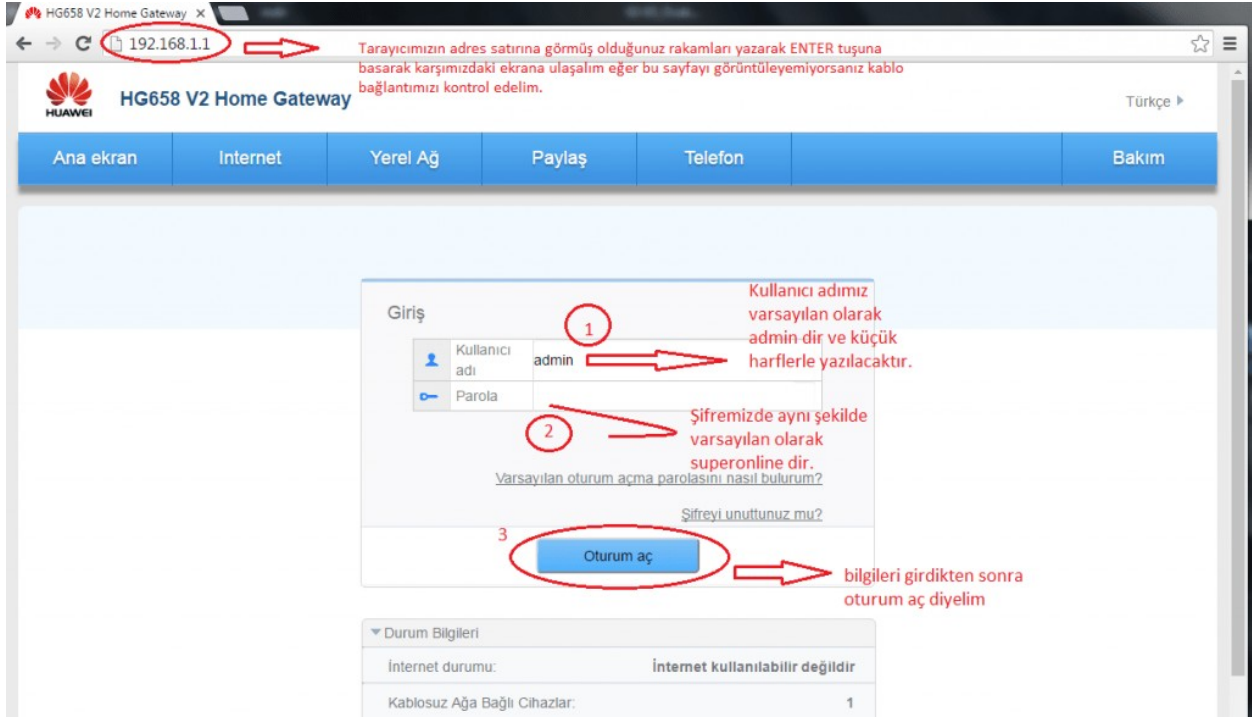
HG658 V2 Home Gateway ×

192.168.1.1

Tarayıcımızın adres satırına görmüş olduğunuz rakamları yazarak ENTER tuşuna basarak karşımızdaki ekrana ulaşalım eğer bu sayfayı görüntüleyemiyorsanız kablo bağlantımızı kontrol edelim.

HUAWEI

HG658 V2 Home Gateway

Türkçe ▸

| Ana ekran | Internet | Yerel Ağ | Paylaş | Telefon | Bakım |
|---|---|---|---|---|---|

Giriş

1

Kullanıcı adımız varsayılan olarak admin dir ve küçük harflerle yazılacaktır.

Kullanıcı adı admin

Parola

2

Şifremizde aynı şekilde varsayılan olarak superonline dir.

Varsayılan oturum açma parolasını nasıl bulurum?

Şifreyi unuttunuz mu?

3

Oturum aç

bilgileri girdikten sonra oturum aç diyelim

▾ Durum Bilgileri

| İnternet durumu: | İnternet kullanılabilir değildir |
|---|---|
| Kablosuz Ağa Bağlı Cihazlar: | 1 |